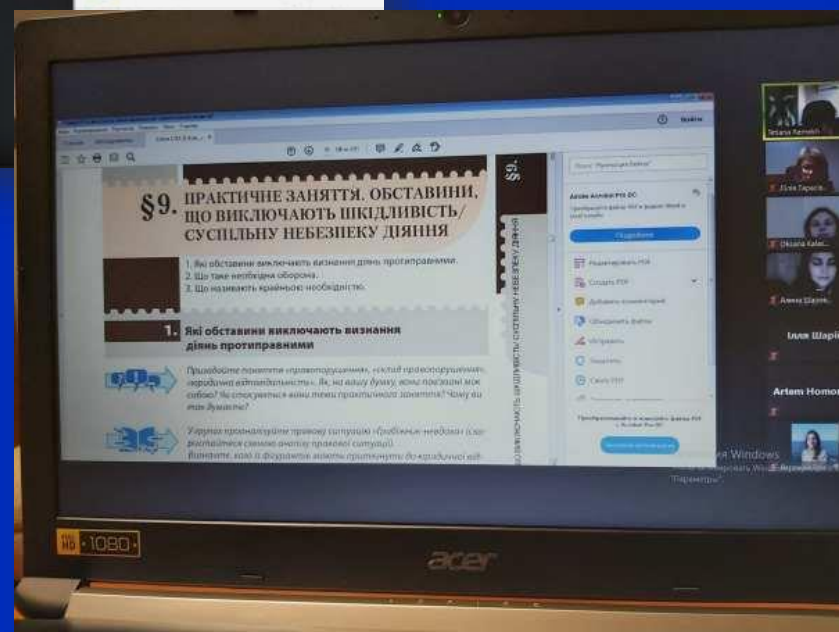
§9. ПРАКТИЧНЕ ЗАНЯТТЯ. ОБСТАВИНИ, ЩО ВИКЛЮЧАЮТЬ ШКІДЛИВІСТЬ/ СУСПІЛЬНУ НЕБЕЗПЕКУ ДІЯННЯ

1. Які обставини виключають визнання діянь протиправними.
2. Що таке необхідна оборона.
3. Що називають крайньою необхідністю.

1. Які обставини виключають визнання діянь протиправними

Пригадайте поняття «правопорушення», «склад правопорушення», «юридична відповідальність». Як, на вашу думку, вони пов'язані між собою? Чи стосуються вони теми практичного заняття? Чому ви так думаєте?

Уважно проаналізуйте правову ситуацію «Бабусині невдоми» (скористайтеся схемою аналізу правової ситуації). Визначте, кого з фігурантів можуть притягнути до юридичної від-

§9.

ЩО ВИКЛЮЧАЮТЬ ШКІДЛИВІСТЬ/ СУСПІЛЬНУ НЕБЕЗПЕКУ ДІЯННЯ

Adobe Acrobat Pro DC

Подробнее

Редактировать PDF
Создать PDF
Добавить комментарий
Объединить файлы
Упорядочить
Защитить
Сжать PDF

Tetiana Ramskh
Юлія Тарасів
Oksana Kalei
Алина Шарле
Ілля Шарів
Artem Homon

Активация Windows
Чтобы активировать Windows, перейдите в раздел "Параметры".

HD 1080
acer